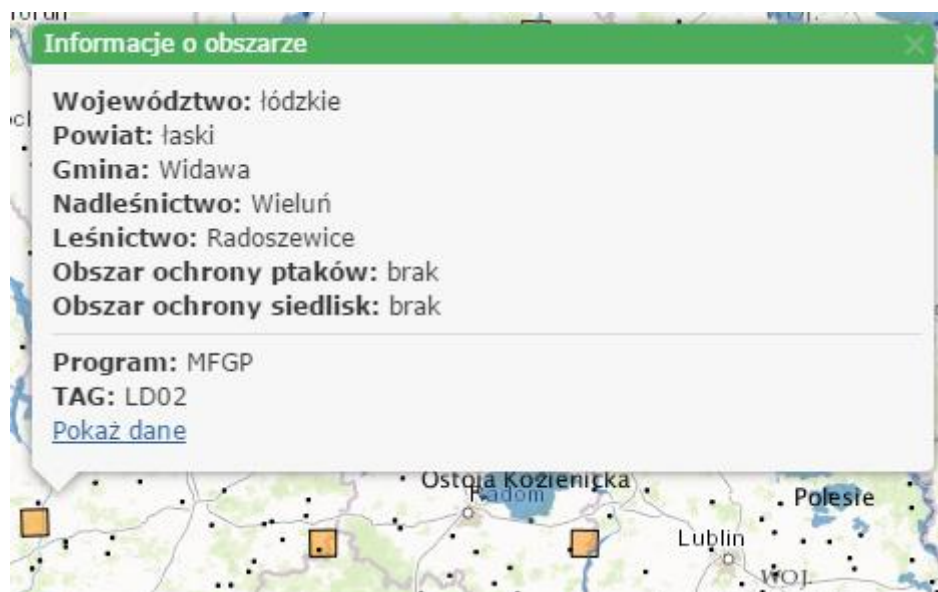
Informacje o obszarze

Województwo: łódzkie
Powiat: łaski
Gmina: Widawa
Nadleśnictwo: Wieluń
Leśnictwo: Radoszewice
Obszar ochrony ptaków: brak
Obszar ochrony siedlisk: brak

Program: MFGP
TAG: LD02
Pokaż dane

Ostoja Kozienicka
Radom
Polesie
Lublin
WOJ